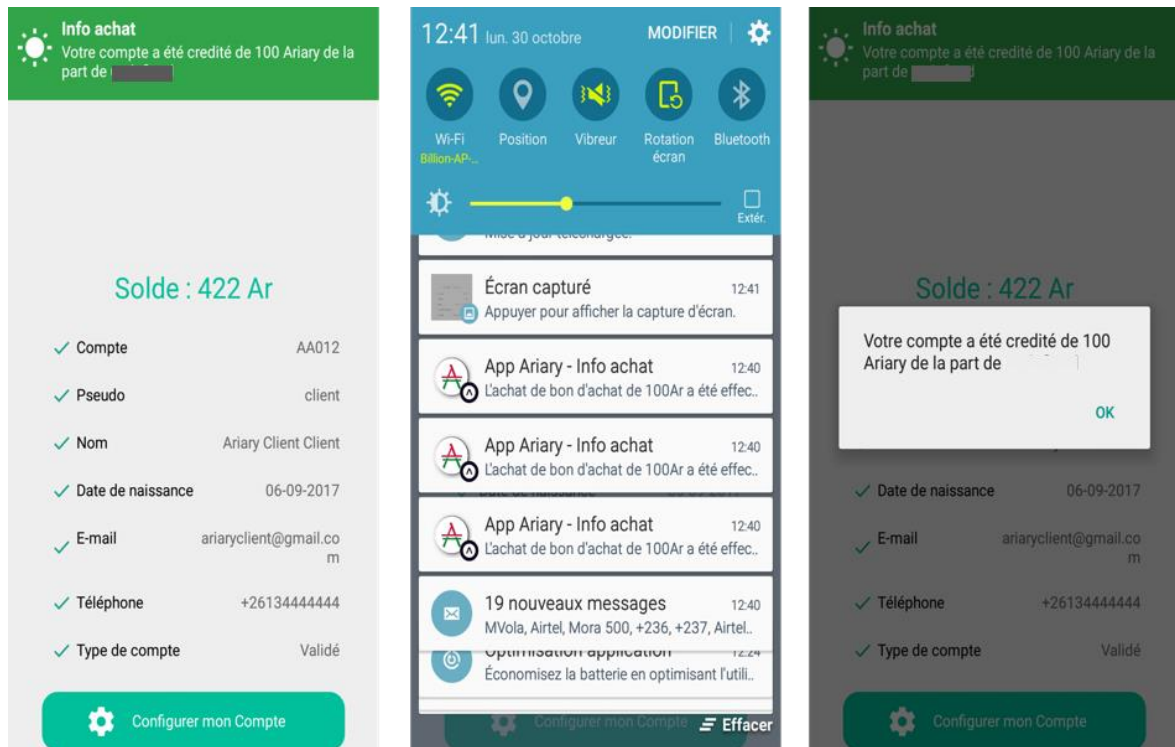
Info achat
Votre compte a été credité de 100 Ariary de la part de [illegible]

Solde : 422 Ar

| | |
|---|---|
| ✓ Compte | AA012 |
| ✓ Pseudo | client |
| ✓ Nom | Ariary Client Client |
| ✓ Date de naissance | 06-09-2017 |
| ✓ E-mail | ariaryclient@gmail.com |
| ✓ Téléphone | +26134444444 |
| ✓ Type de compte | Validé |

Configurer mon Compte

12:41 lun. 30 octobre MODIFIER

Wi-Fi Billion-AP-... Position Vibreur Rotation écran Bluetooth

Extér.

Mise à jour téléchargée.

Écran capturé 12:41
Appuyer pour afficher la capture d'écran.

App Ariary - Info achat 12:40
L'achat de bon d'achat de 100Ar a été effec..

App Ariary - Info achat 12:40
L'achat de bon d'achat de 100Ar a été effec..

App Ariary - Info achat 12:40
L'achat de bon d'achat de 100Ar a été effec..

19 nouveaux messages 12:40
MVola, Airtel, Mora 500, +236, +237, Airtel..

Optimisation application 12:24
Économisez la batterie en optimisant l'utili..

Configurer mon Compte Effacer

Info achat
Votre compte a été credité de 100 Ariary de la part de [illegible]

Solde : 422 Ar

Votre compte a été credité de 100 Ariary de la part de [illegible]

OK

| | |
|---|---|
| ✓ Date de naissance | 06-09-2017 |
| ✓ E-mail | ariaryclient@gmail.com |
| ✓ Téléphone | +26134444444 |
| ✓ Type de compte | Validé |

Configurer mon Compte